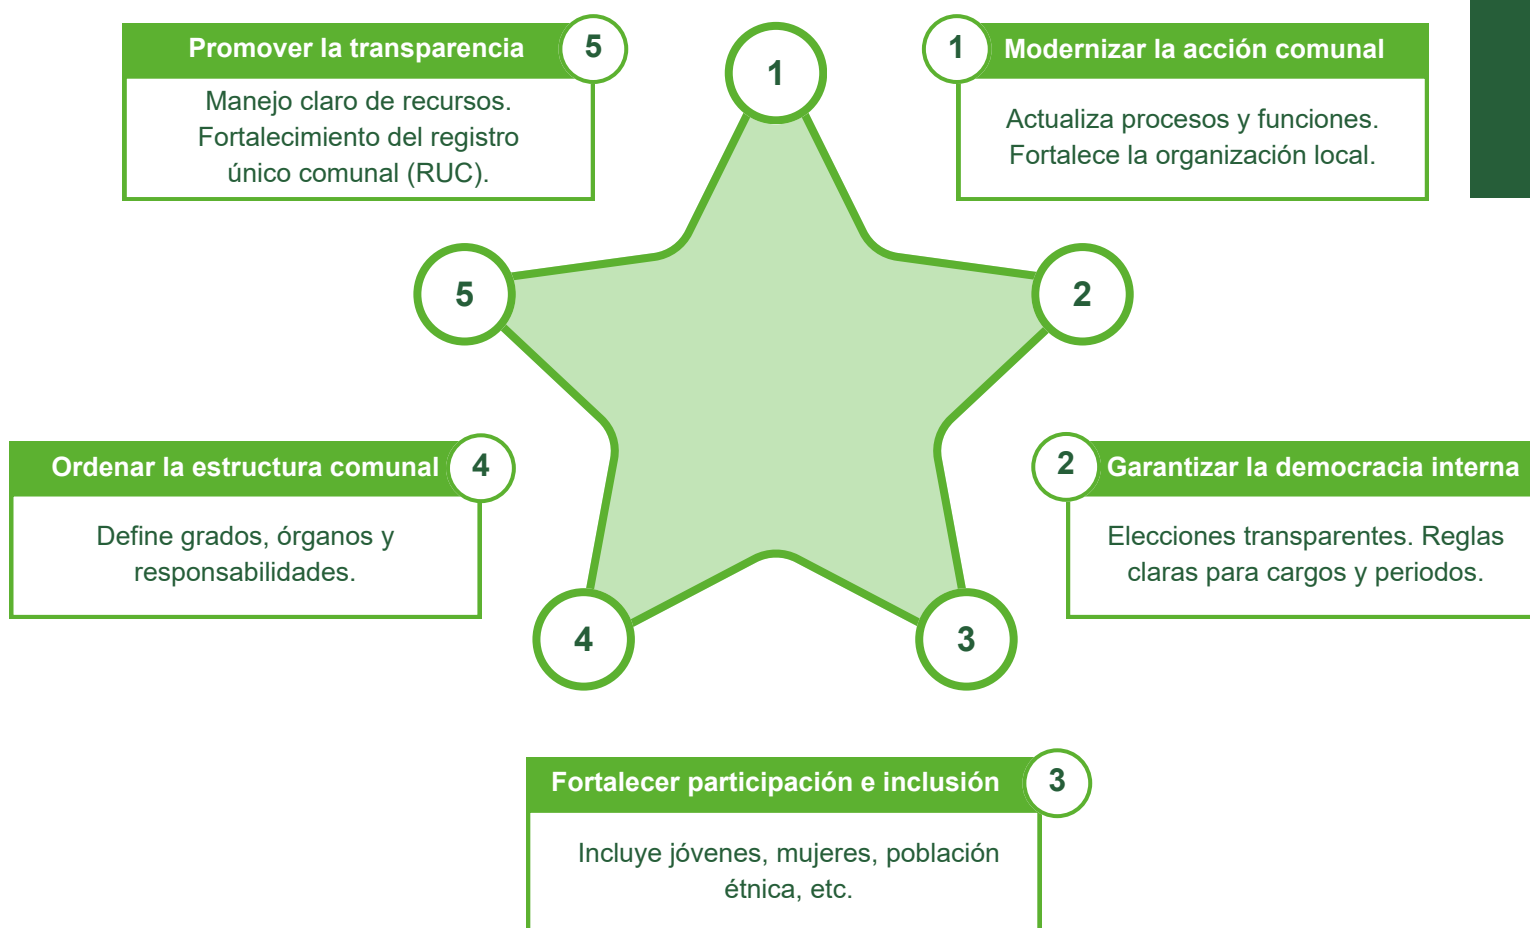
Promover la transparencia 5
Manejo claro de recursos. Fortalecimiento del registro único comunal (RUC).

1

1 Modernizar la acción comunal
Actualiza procesos y funciones. Fortalece la organización local.

5

2

Ordenar la estructura comunal 4
Define grados, órganos y responsabilidades.

2 Garantizar la democracia interna
Elecciones transparentes. Reglas claras para cargos y periodos.

4

3

Fortalecer participación e inclusión 3
Incluye jóvenes, mujeres, población étnica, etc.